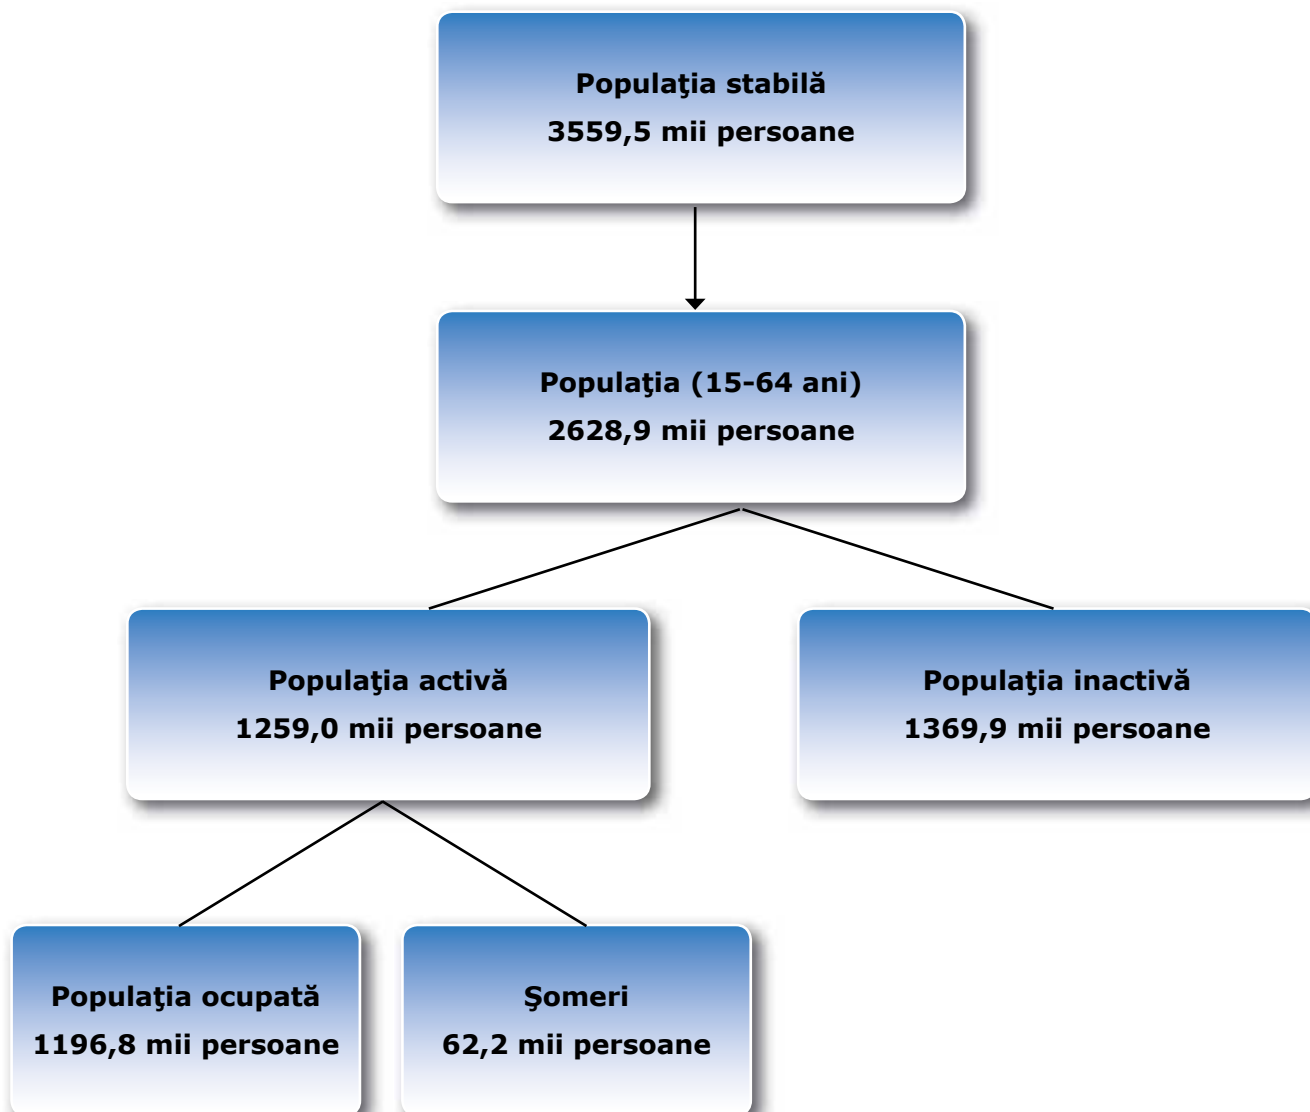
Populaţia stabilă
3559,5 mii persoane

Populaţia (15-64 ani)
2628,9 mii persoane

Populaţia activă
1259,0 mii persoane

Populaţia inactivă
1369,9 mii persoane

Populaţia ocupată
1196,8 mii persoane

Şomeri
62,2 mii persoane